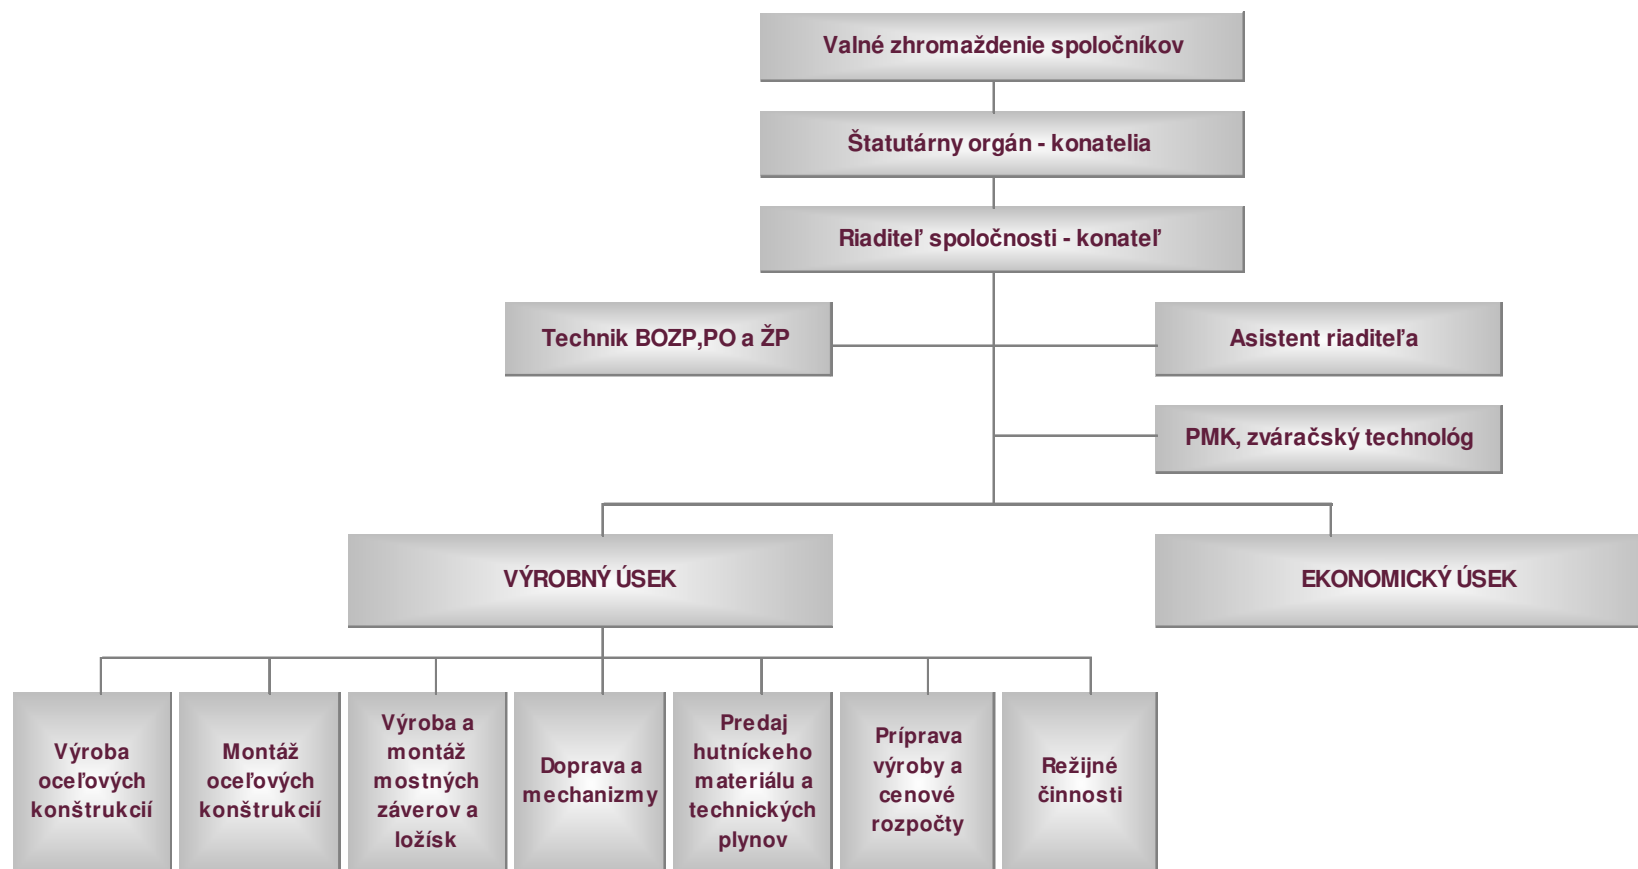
Valné zhromaždenie spoločníkov

Štatutárny orgán - konatelia

Riaditeľ spoločnosti - konateľ

Technik BOZP,PO a ŽP

Asistent riaditeľa

PMK, zváračský technológ

VÝROBNÝ ÚSEK

EKONOMICKÝ ÚSEK

Výroba oceľových konštrukcií

Montáž oceľových konštrukcií

Výroba a montáž mostných záverov a ložísk

Doprava a mechanizmy

Predaj hutníckeho materiálu a technických plynov

Príprava výroby a cenové rozpočty

Režijné činnosti